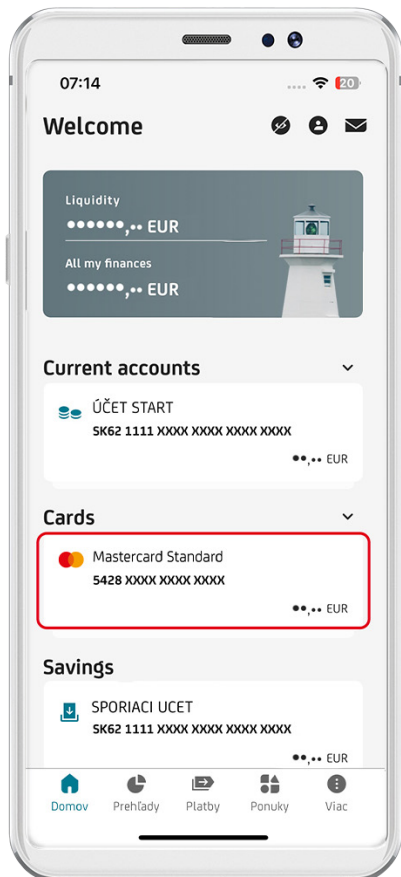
07:14

20

Welcome

Liquidity
••••••,•• EUR

All my finances
••••••,•• EUR

Current accounts

ÚČET START
SK62 1111 XXXX XXXX XXXX XXXX
••,•• EUR

Cards

Mastercard Standard
5428 XXXX XXXX XXXX
••,•• EUR

Savings

SPORIACI UCET
SK62 1111 XXXX XXXX XXXX XXXX
••,•• EUR

Domov
Prehľady
Platby
Ponuky
Viac